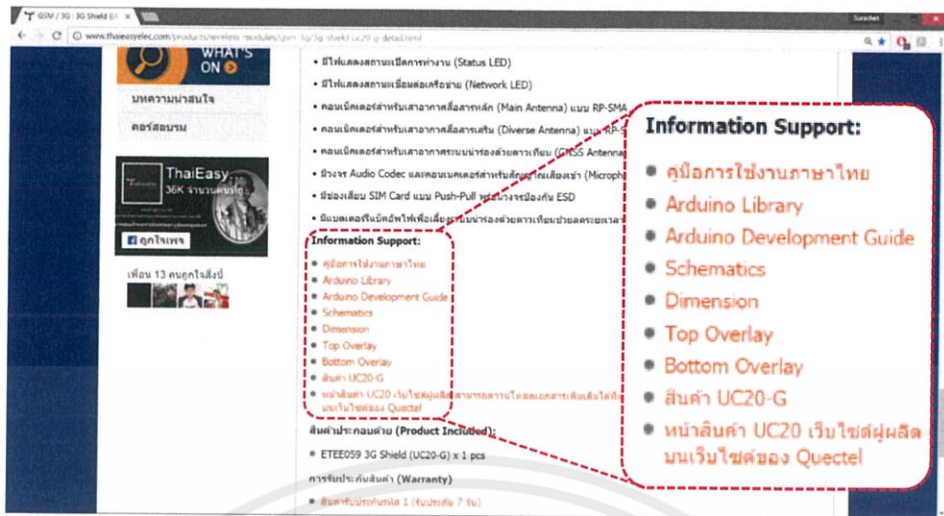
GSM / 3G : 3G Shield Ex ×

Surachet

www.thaieasyelec.com/products/wireless-modules/gsm-3g/3g-shield-uc20-g-detail.html

WHAT'S ON

บทความน่าสนใจ

คอร์สอบรม

ThaiEasy
36K จำนวนคนที่ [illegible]

ถูกใจเพจ

เพื่อน 13 คนถูกใจสิ่งนี้

• มีไฟแสดงสถานะเปิดการทำงาน (Status LED)
• มีไฟแสดงสถานะเชื่อมต่อเครือข่าย (Network LED)
• คอนเน็คเตอร์สำหรับเสาอากาศสื่อสารหลัก (Main Antenna) แบบ RP-SMA
• คอนเน็คเตอร์สำหรับเสาอากาศสื่อสารเสริม (Diverse Antenna) แบบ RP-S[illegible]
• คอนเน็คเตอร์สำหรับเสาอากาศระบบนำร่องด้วยดาวเทียม (GNSS Antenna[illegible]
• มีวงจร Audio Codec และคอนเนคเตอร์สำหรับสัญญาณเสียงเข้า (Microph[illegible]
• มีช่องเสียบ SIM Card แบบ Push-Pull พร้อมวงจรป้องกัน ESD
• มีแบตเตอรี่แบ็คอัพไฟเพื่อเลี้ยงระบบนำร่องด้วยดาวเทียม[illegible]

Information Support:
• คู่มือการใช้งานภาษาไทย
• Arduino Library
• Arduino Development Guide
• Schematics
• Dimension
• Top Overlay
• Bottom Overlay
• สินค้า UC20-G
• หน้าสินค้า UC20 เว็บไซต์ผู้ผลิต สามารถดาวน์โหลดเอกสารเพิ่มเติมได้ที่ บนเว็บไซต์ของ Quectel

สินค้าประกอบด้วย (Product Included):
• ETEE059 3G Shield (UC20-G) x 1 pcs

การรับประกันสินค้า (Warranty)
• สินค้ารับประกันคลาส 1 (รับประกัน 7 วัน)

Information Support:
• คู่มือการใช้งานภาษาไทย
• Arduino Library
• Arduino Development Guide
• Schematics
• Dimension
• Top Overlay
• Bottom Overlay
• สินค้า UC20-G
• หน้าสินค้า UC20 เว็บไซต์ผู้ผลิต บนเว็บไซต์ของ Quectel